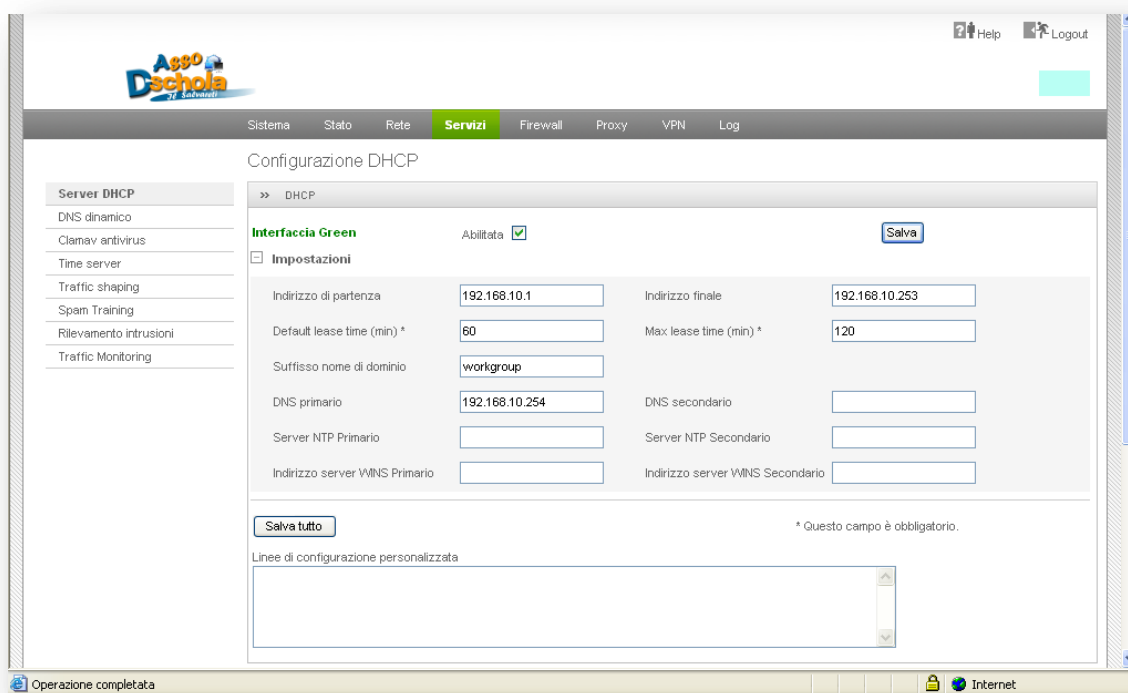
Help Logout

Asso Dschola Il Salvatore

Sistema Stato Rete Servizi Firewall Proxy VPN Log

Configurazione DHCP

Server DHCP
DNS dinamico
Clamav antivirus
Time server
Traffic shaping
Spam Training
Rilevamento intrusioni
Traffic Monitoring

» DHCP

Interfaccia Green Abilitata Salva

Impostazioni

| | | | |
|---|---|---|---|
| Indirizzo di partenza | 192.168.10.1 | Indirizzo finale | 192.168.10.253 |
| Default lease time (min) * | 60 | Max lease time (min) * | 120 |
| Suffisso nome di dominio | workgroup | | |
| DNS primario | 192.168.10.254 | DNS secondario | |
| Server NTP Primario | | Server NTP Secondario | |
| Indirizzo server WINS Primario | | Indirizzo server WINS Secondario | |

Salva tutto

* Questo campo è obbligatorio.

Linee di configurazione personalizzata

Operazione completata

Internet